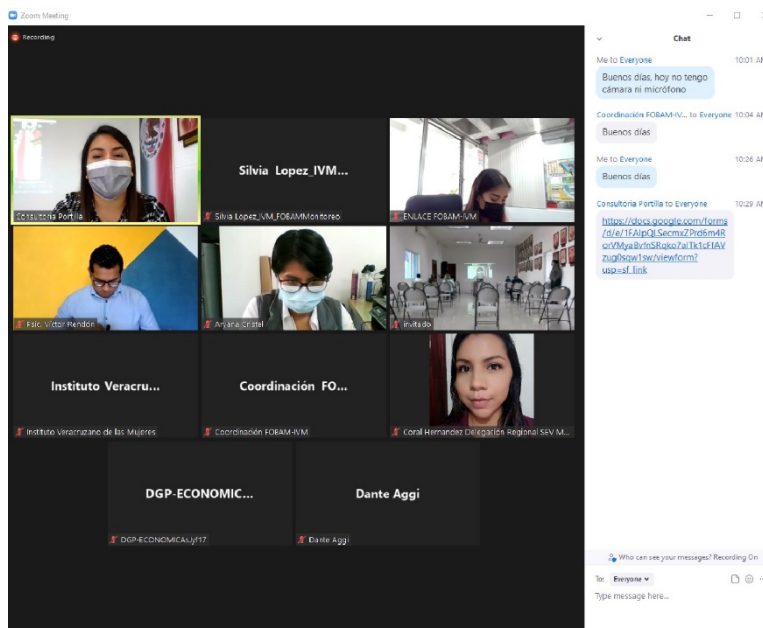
Zoom Meeting

Recording

Consultoria Portilla

Silvia Lopez_IVM...

Silvia Lopez_IVM_FOBAMMontoreo

ENLACE FOBAM-IVM

Psic. Victor Rendón

Arjana Cristel

Invitado

Instituto Veracru...

Instituto Veracruzano de las Mujeres

Coordinación FO...

Coordinación FOBAM-IVM

Coral Hernandez Delegación Regional SEV M...

DGP-ECONOMIC...

DGP-ECONOMICAL.jf17

Dante Aggi

Dante Aggi

Chat

Me to Everyone 10:01 AM

Buenos días, hoy no tengo cámara ni micrófono

Coordinación FOBAM-IV... to Everyone 10:04 AM

Buenos días

Me to Everyone 10:26 AM

Buenos días

Consultoria Portilla to Everyone 10:29 AM

https://docs.google.com/forms/d/e/1FAIpQLSecmxZPrd6m4RorVMya8vfnSRqko7alTk1cFIAVzug0sqw1sw/viewform?usp=sf_link

Who can see your messages? Recording On

To: Everyone

Type message here...